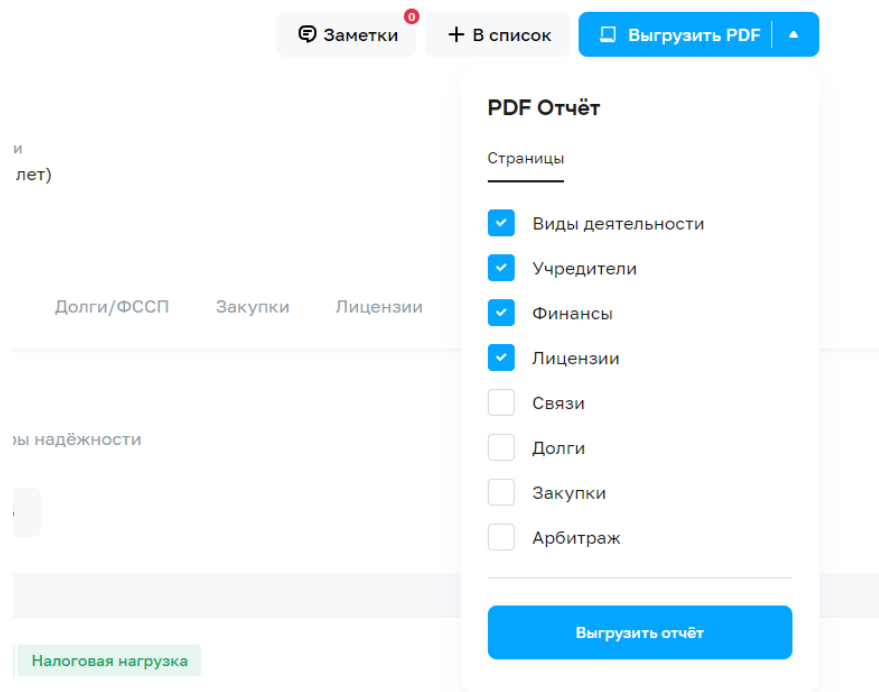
Заметки 0
+ В список
Выгрузить PDF

и
лет)

Долги/ФССП Закупки Лицензии

ры надёжности

Налоговая нагрузка

PDF Отчёт

Страницы

Виды деятельности
Учредители
Финансы
Лицензии
Связи
Долги
Закупки
Арбитраж

Выгрузить отчёт